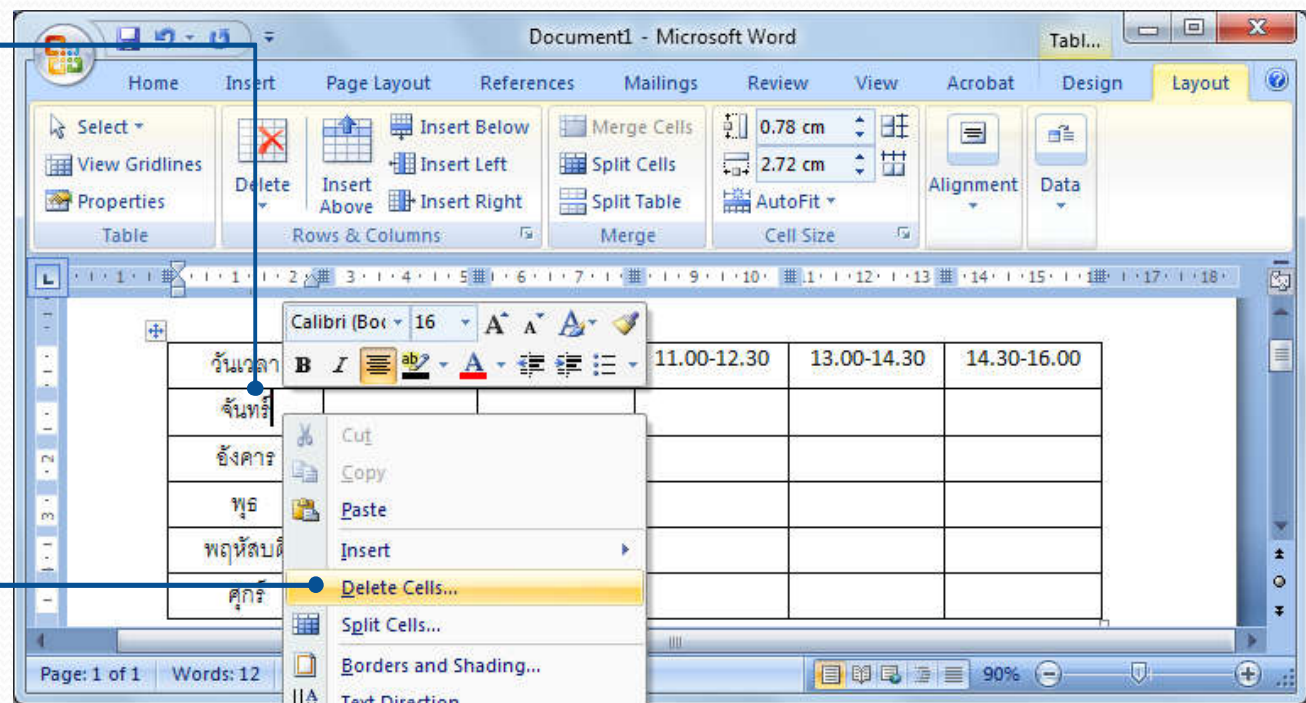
Document1 - Microsoft Word

Tabl...

Home Insert Page Layout References Mailings Review View Acrobat Design Layout

Select
View Gridlines
Properties
Table

Delete
Insert Above
Insert Below
Insert Left
Insert Right
Rows & Columns

Merge Cells
Split Cells
Split Table
Merge

0.78 cm
2.72 cm
AutoFit
Cell Size

Alignment
Data

Calibri (Boc 16

| วันเวลา | | | 11.00-12.30 | 13.00-14.30 | 14.30-16.00 |
|---|---|---|---|---|---|
| จันทร์ | | | | | |
| อังคาร | | | | | |
| พุธ | | | | | |
| พฤหัสบดี | | | | | |
| ศุกร์ | | | | | |

Cut
Copy
Paste
Insert
Delete Cells...
Split Cells...
Borders and Shading...
Text Direction...

Page: 1 of 1 Words: 12

90%